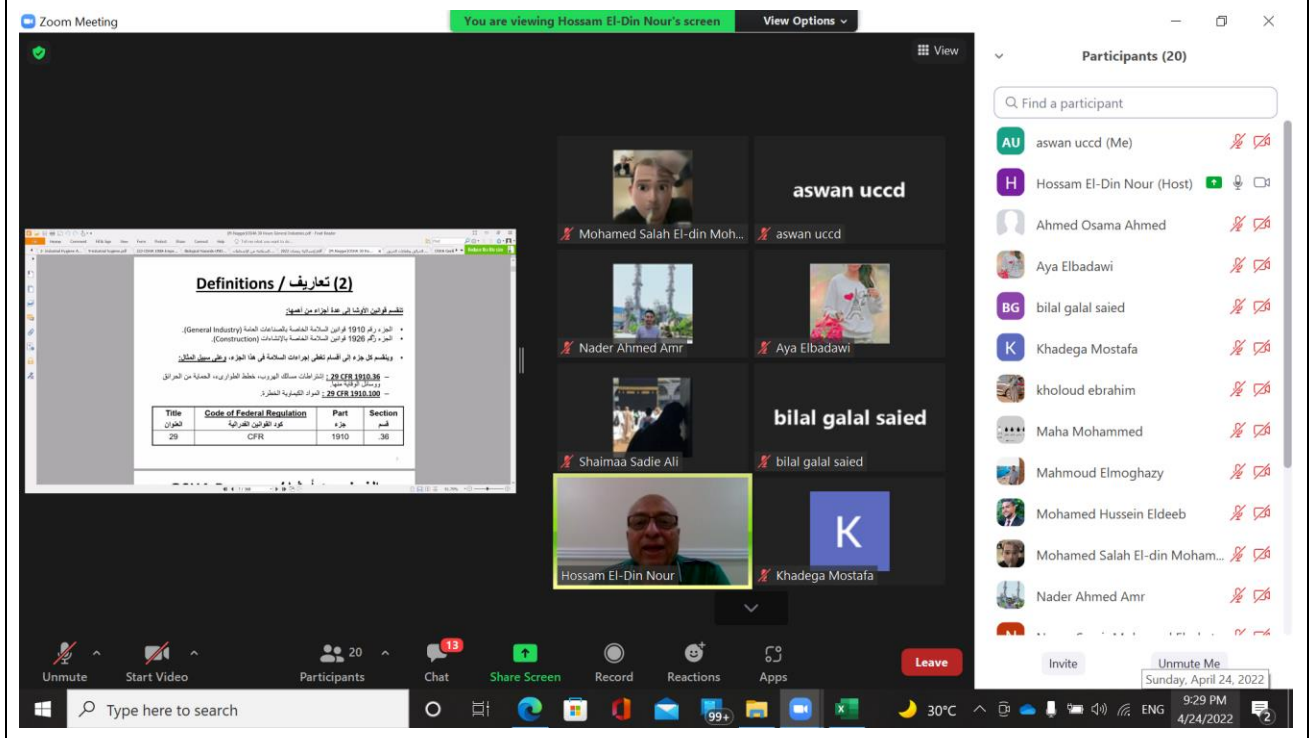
Zoom Meeting

You are viewing Hossam El-Din Nour's screen

View Options

View

Participants (20)

Find a participant

Definitions / تعاريف (2)

تنقسم قوانين الأوشا إلى عدة أجزاء من أهمها:

الجزء رقم 1910 قوانين السلامة الخاصة بالصناعات العامة (General Industry).
الجزء رقم 1926 قوانين السلامة الخاصة بالإنشاءات (Construction).

وينقسم كل جزء إلى أقسام تغطي إجراءات السلامة في هذا الجزء، وعلى سبيل المثال:

29 CFR 1910.36 : اشتراطات مسالك الهروب، خطط الطوارئ، الحماية من الحرائق ووسائل الوقاية منها.
29 CFR 1910.100 : المواد الكيماوية الخطرة.

| Title العنوان | Code of Federal Regulation كود القوانين الفدرالية | Part جزء | Section قسم |
|---|---|---|---|
| 29 | CFR | 1910 | .36 |

Mohamed Salah El-din Moh...

aswan uccd

aswan uccd

Nader Ahmed Amr

Aya Elbadawi

Shaimaa Sadie Ali

bilal galal saied

bilal galal saied

Hossam El-Din Nour

K

Khadega Mostafa

AU aswan uccd (Me)
H Hossam El-Din Nour (Host)
Ahmed Osama Ahmed
Aya Elbadawi
BG bilal galal saied
K Khadega Mostafa
kholoud ebrahim
Maha Mohammed
Mahmoud Elmoghazy
Mohamed Hussein Eldeeb
Mohamed Salah El-din Moham...
Nader Ahmed Amr

Unmute
Start Video
20
Participants
13
Chat
Share Screen
Record
Reactions
Apps
Leave

Invite
Unmute Me
Sunday, April 24, 2022

Type here to search
99+
30°C
ENG
9:29 PM
4/24/2022
2